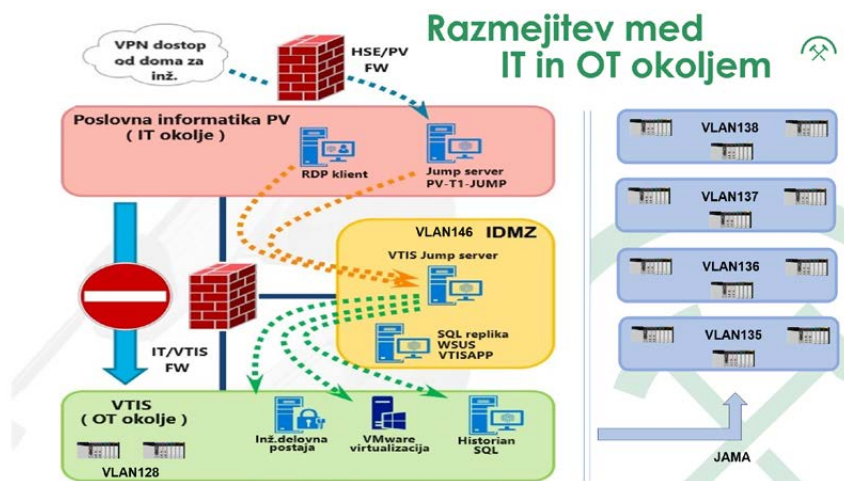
Razmejitev med IT in OT okoljem

VPN dostop od doma za inž.

HSE/PV FW

Poslovna informatika PV ( IT okolje )

RDP klient

Jump server PV-T1-JUMP

VLAN146 IDMZ

VTIS Jump server

SQL replika WSUS VTISAPP

IT/VTIS FW

VTIS ( OT okolje )

Inž.delovna postaja

VMware virtualizacija

Historian SQL

VLAN128

VLAN138

VLAN137

VLAN136

VLAN135

JAMA